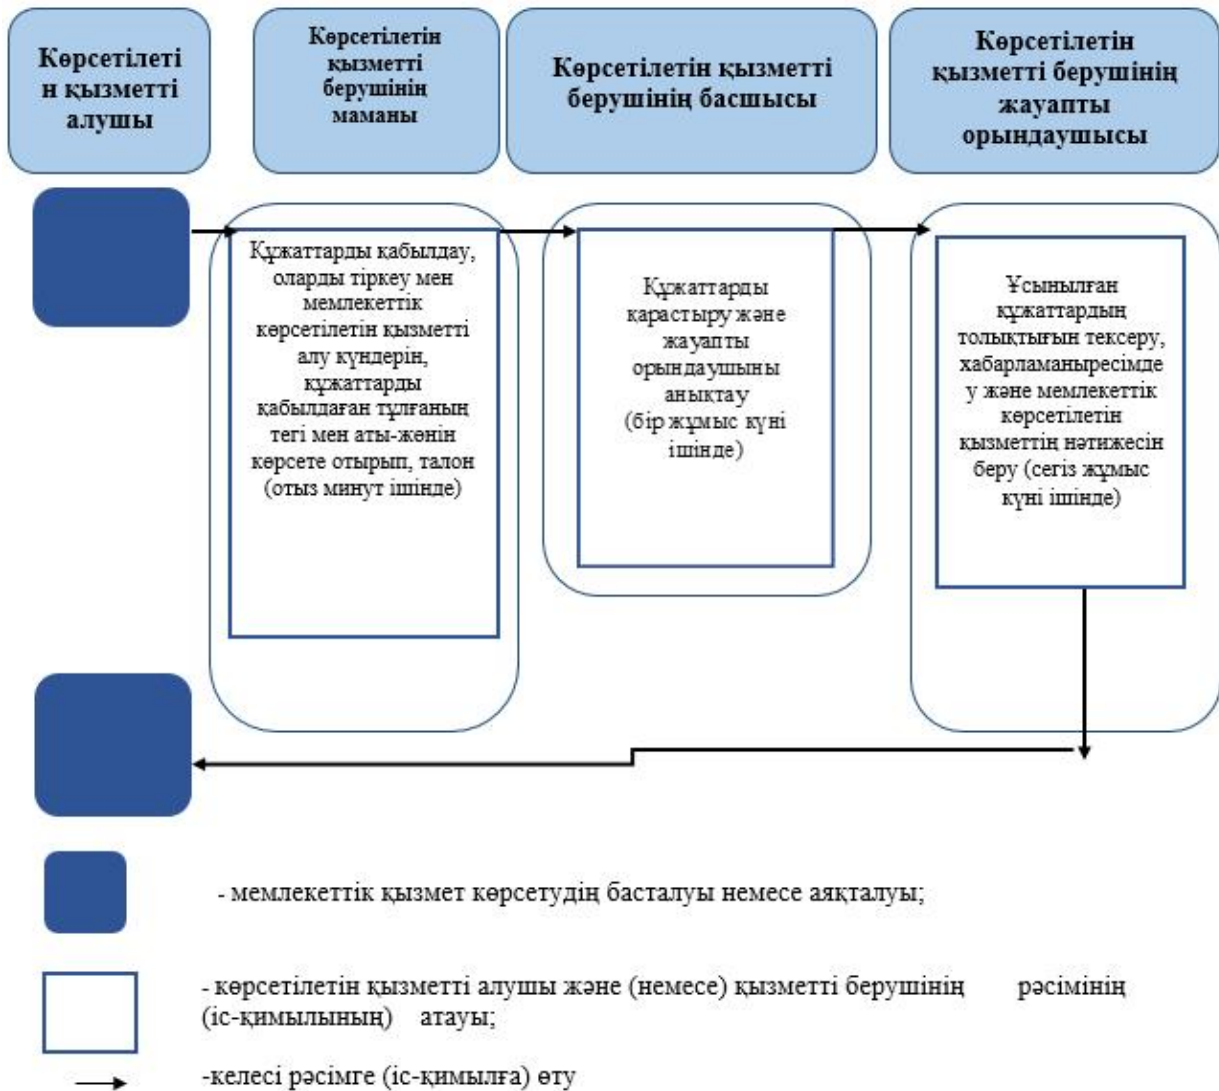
Көрсетілетін қызметті алушы

Көрсетілетін қызметті берушінің маманы

Көрсетілетін қызметті берушінің басшысы

Көрсетілетін қызметті берушінің жауапты орындаушысы

Құжаттарды қабылдау, оларды тіркеу мен мемлекеттік көрсетілетін қызметті алу күндерін, құжаттарды қабылдаған тұлғаның тегі мен аты-жөнін көрсете отырып, талон (отыз минут ішінде)

Құжаттарды қарастыру және жауапты орындаушыны анықтау (бір жұмыс күні ішінде)

Ұсынылған құжаттардың толықтығын тексеру, хабарламаныресімдеу және мемлекеттік көрсетілетін қызметтің нәтижесін беру (сегіз жұмыс күні ішінде)

- мемлекеттік қызмет көрсетудің басталуы немесе аяқталуы;

- көрсетілетін қызметті алушы және (немесе) қызметті берушінің рәсімінің (іс-қимылының) атауы;

-келесі рәсімге (іс-қимылға) өту